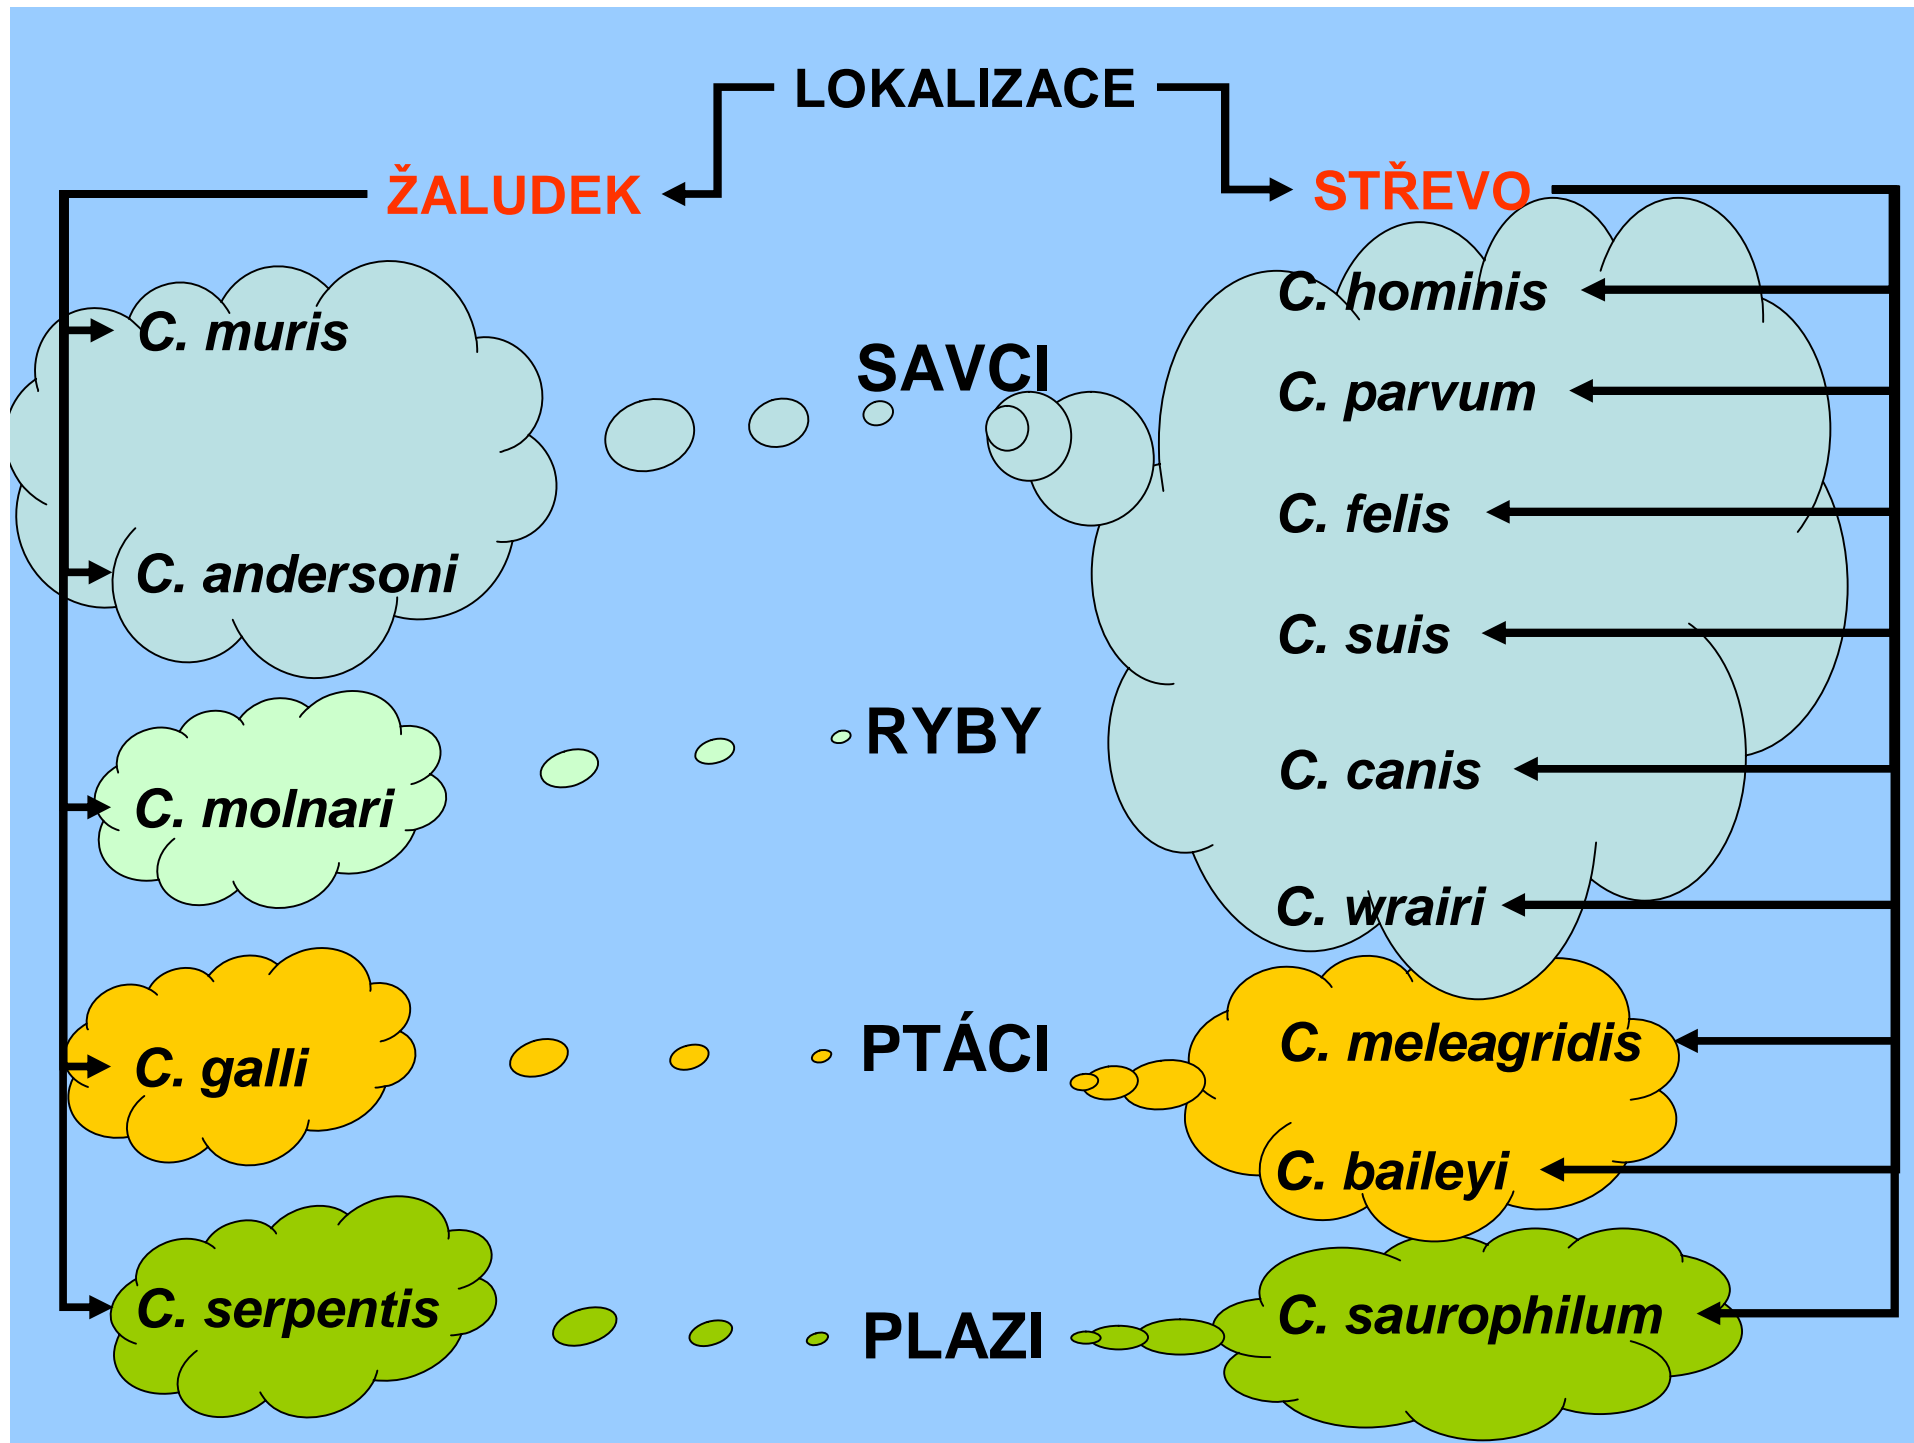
LOKALIZACE

ŽALUDEK

STŘEVO

C. muris

C. andersoni

SAVCI

C. hominis

C. parvum

C. felis

C. suis

C. canis

C. wrairi

C. molnari

RYBY

C. galli

PTÁCI

C. meleagridis

C. baileyi

C. serpentis

PLAZI

C. saurophilum